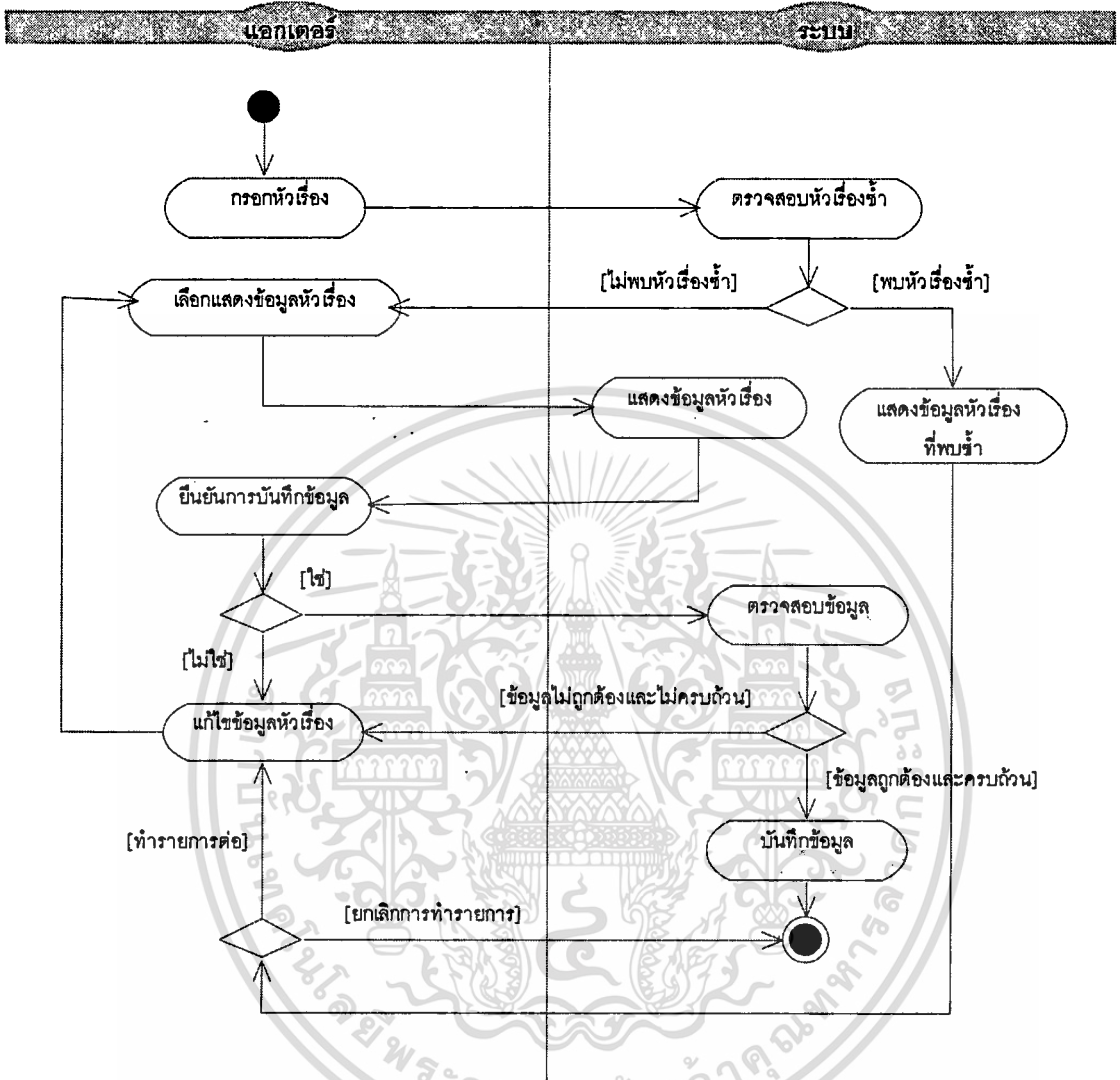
แอกเตอร์

ระบบ

กรอกหัวเรื่อง

ตรวจสอบหัวเรื่องซ้ำ

[ไม่พบหัวเรื่องซ้ำ]

[พบหัวเรื่องซ้ำ]

เลือกแสดงข้อมูลหัวเรื่อง

แสดงข้อมูลหัวเรื่อง

แสดงข้อมูลหัวเรื่องที่พบซ้ำ

ยืนยันการบันทึกข้อมูล

[ใช่]

ตรวจสอบข้อมูล

[ไม่ใช่]

[ข้อมูลไม่ถูกต้องและไม่ครบถ้วน]

แก้ไขข้อมูลหัวเรื่อง

[ข้อมูลถูกต้องและครบถ้วน]

[ทำรายการต่อ]

บันทึกข้อมูล

[ยกเลิกการทำรายการ]